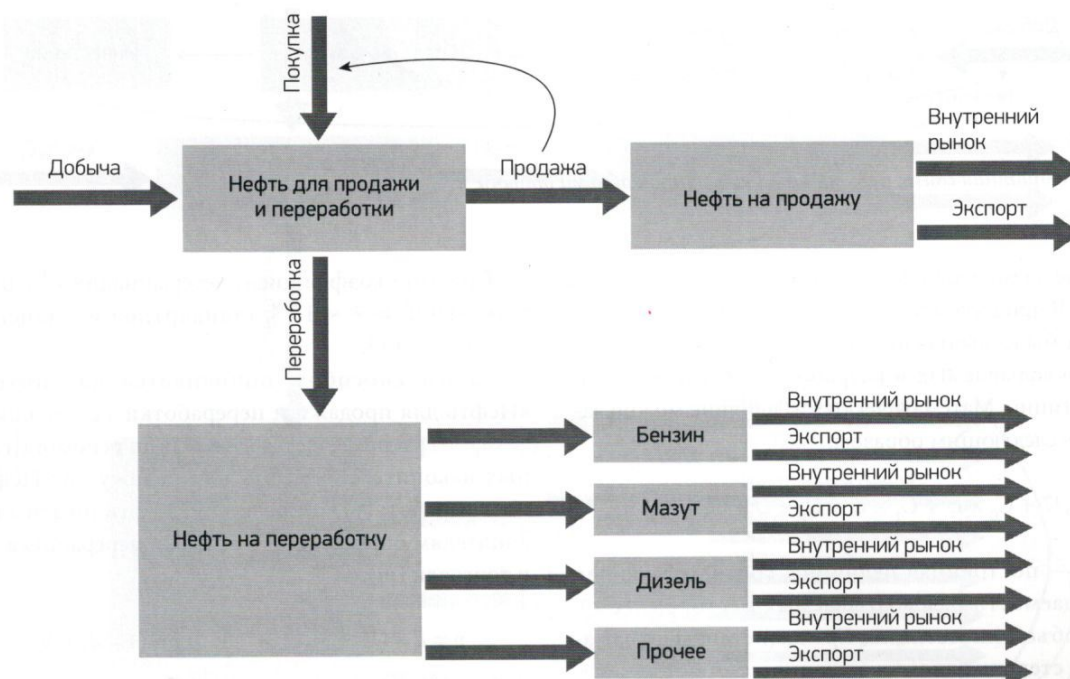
Покупка

Добыча

Нефть для продажи и переработки

Продажа

Нефть на продажу

Внутренний рынок

Экспорт

Переработка

Нефть на переработку

Бензин

Внутренний рынок

Экспорт

Мазут

Внутренний рынок

Экспорт

Дизель

Внутренний рынок

Экспорт

Прочее

Внутренний рынок

Экспорт